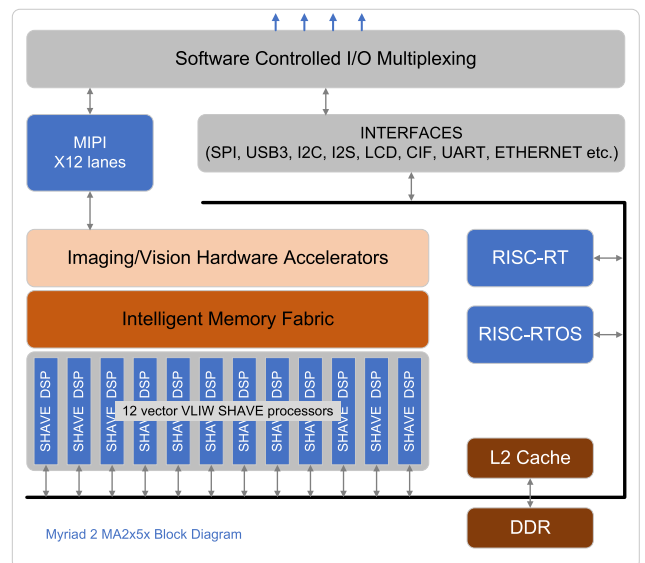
Software Controlled I/O Multiplexing

MIPI
X12 lanes

INTERFACES
(SPI, USB3, I2C, I2S, LCD, CIF, UART, ETHERNET etc.)

Imaging/Vision Hardware Accelerators

RISC-RT

Intelligent Memory Fabric

RISC-RTOS

SHAVE DSP
SHAVE DSP
SHAVE DSP
SHAVE DSP
SHAVE DSP
SHAVE DSP
SHAVE DSP
SHAVE DSP
SHAVE DSP
SHAVE DSP
SHAVE DSP
SHAVE DSP

12 vector VLIW SHAVE processors

L2 Cache

DDR

Myriad 2 MA2x5x Block Diagram